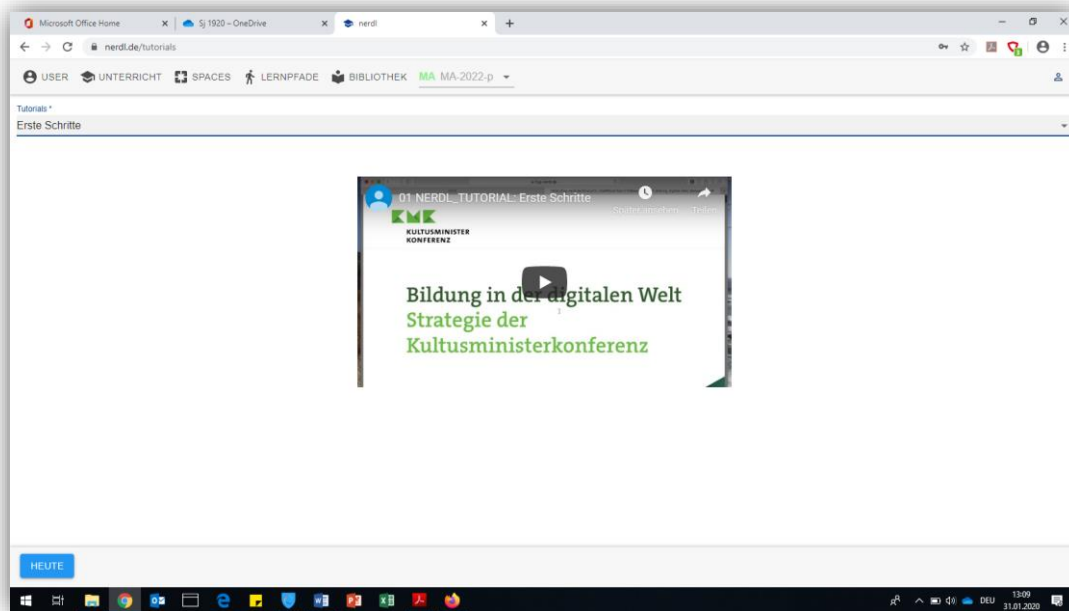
Microsoft Office Home | Sj 1920 – OneDrive | nerdl

nerdl.de/tutorials

USER UNTERRICHT SPACES LERNPFADE BIBLIOTHEK MA MA-2022-p

Tutorials *
Erste Schritte

01 NERDL_TUTORIAL: Erste Schritte
Später ansehen Teilen

KMK
KULTUSMINISTER KONFERENZ

Bildung in der digitalen Welt
Strategie der Kultusministerkonferenz

HEUTE

DEU 13:09 31.01.2020